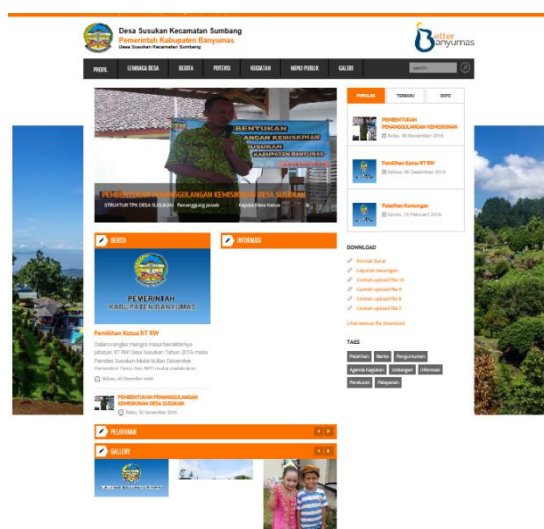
Desa Susukan Kecamatan Sumbang
Pemerintah Kabupaten Banyumas
Desa Susukan Kecamatan Sumbang

Better Banyumas

PROFIL LEMBAGA DESA BERITA POTENSI KEGIATAN MENU PUBLIK GALERI search

BENTUKAN
ANGGULANGAN KEMISKINAN
SUSUKAN
KABUPATEN BANYUMAS

PEMBENTUKAN PENANGGULANGAN KEMISKINAN DESA SUSUKAN
STRUKTUR TPK DESA SUSUKAN Penanggung jawab Kepala Desa Susukan

POPULER TERBARU INFO

PEMBENTUKAN PENANGGULANGAN KEMISKINAN
Rabu, 30 November 2016

Pemilihan Ketua RT RW
Selasa, 06 Desember 2016

Pelatihan Komungan
Senin, 15 Februari 2016

BERITA

PEMERINTAH
KAB. PABEN BANYUMAS

Pemilihan Ketua RT RW
Dalam rangka mengisi masa berakhirnya jabatan RT RW Desa Susukan Tahun 2016 maka Pemdes Susukan Melalui bulan Desember Pemadan Desa dan BPD mulai melakukan

Selasa, 06 Desember 2016

PEMBENTUKAN PENANGGULANGAN KEMISKINAN DESA SUSUKAN
Rabu, 30 November 2016

INFORMASI

DOWNLOAD
Format Surat
Laporan keuangan
Contoh upload file 10
Contoh upload file 9
Contoh upload file 8
Contoh upload file 7
Lihat semua file download

TAGS
Pelatihan Berita Pengumuman Agenda Kegiatan Undangan Informasi Peraturan Pelayanan

PELAYANAN

GALLERY